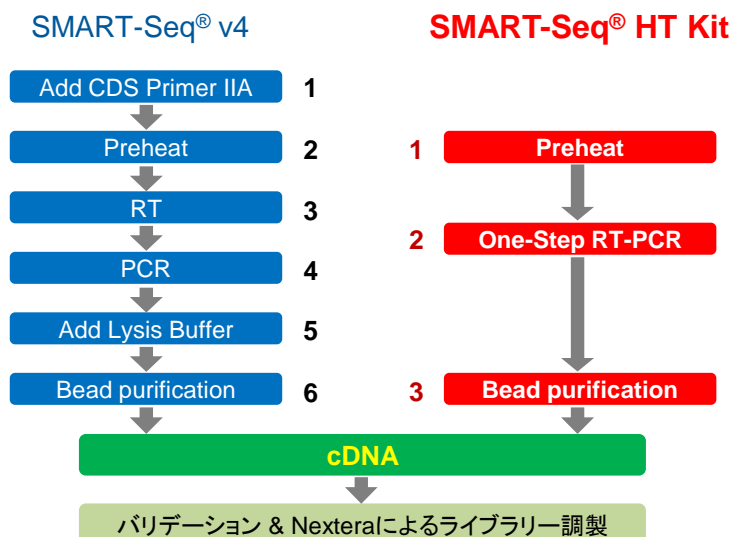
SMART-Seq® v4

SMART-Seq® HT Kit

Add CDS Primer IIA 1

Preheat 2

RT 3

PCR 4

Add Lysis Buffer 5

Bead purification 6

1 Preheat

2 One-Step RT-PCR

3 Bead purification

cDNA

バリデーション & Nexteraによるライブラリー調製